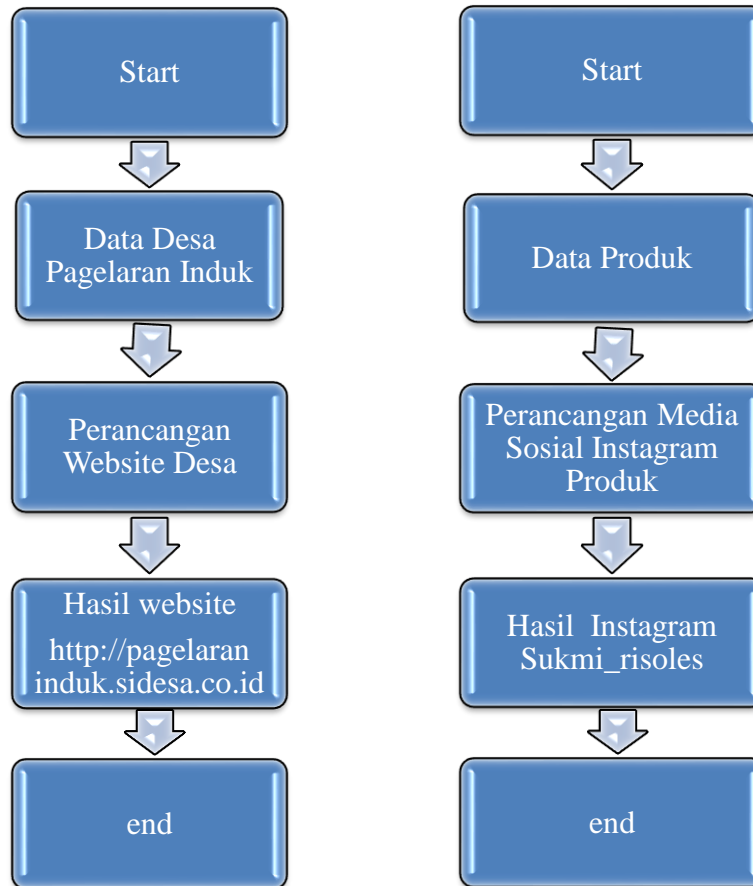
Start

Data Desa Pagelaran Induk

Perancangan Website Desa

Hasil website

http://pagelaran induk.sidesa.co.id

end

Start

Data Produk

Perancangan Media Sosial Instagram Produk

Hasil Instagram Sukmi_risoles

end